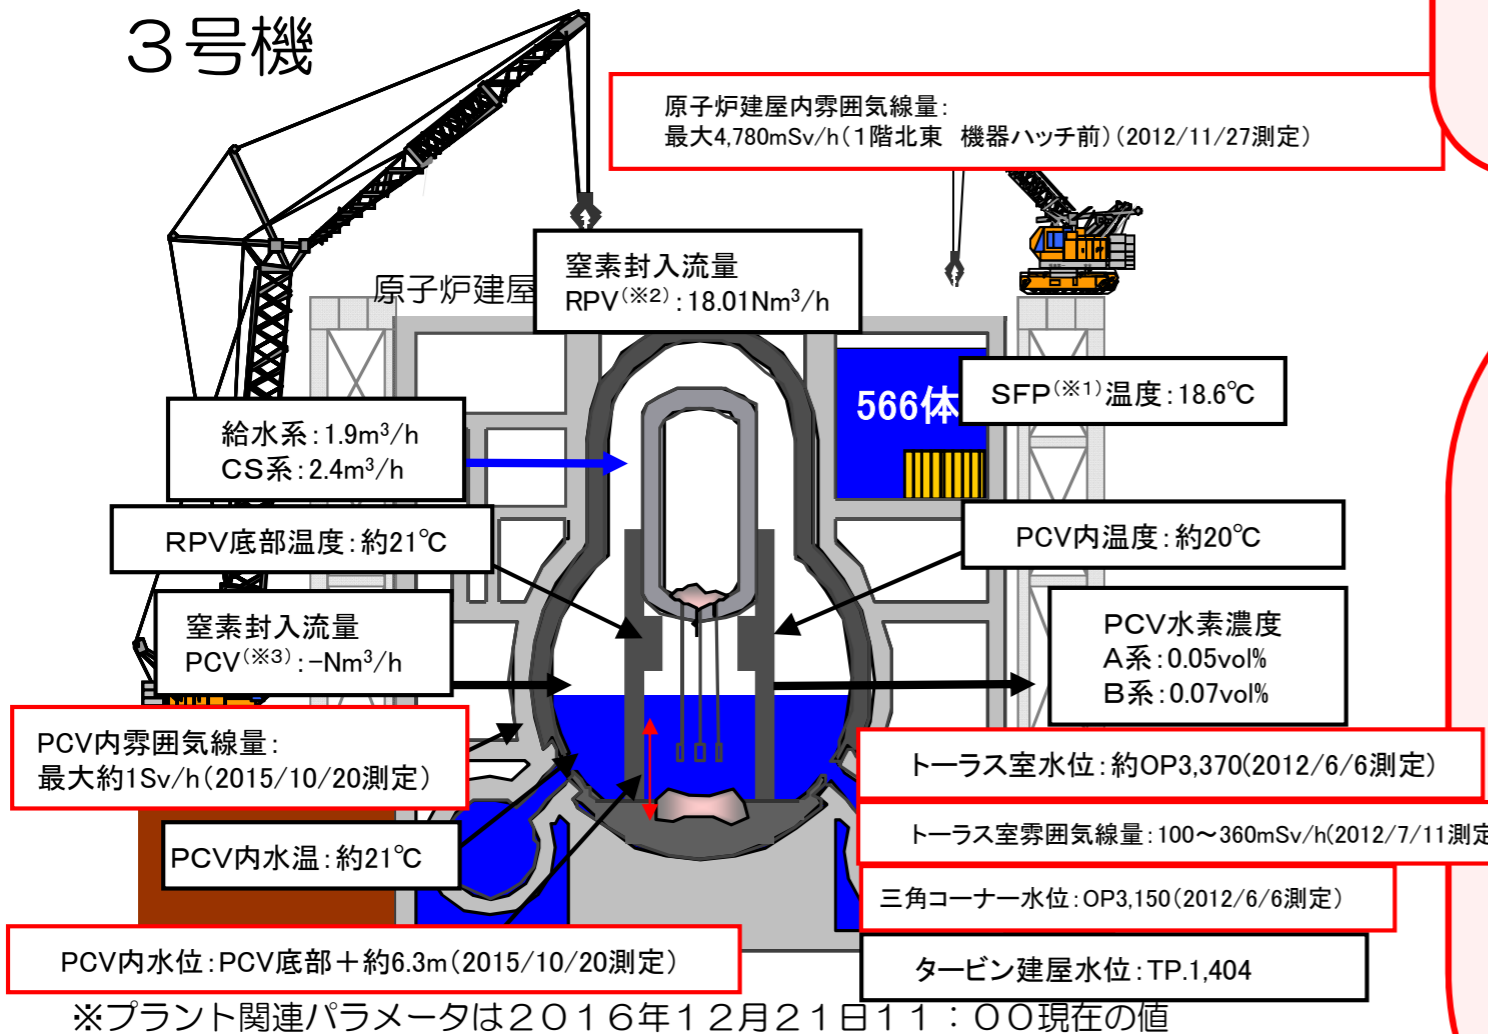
３号機

原子炉建屋内雰囲気線量：
最大4,780mSv/h（1階北東　機器ハッチ前）（2012/11/27測定）

窒素封入流量
RPV$^{(※2)}$：18.01Nm$^3$/h

原子炉建屋

566体

SFP$^{(※1)}$温度：18.6℃

給水系：1.9m$^3$/h
CS系：2.4m$^3$/h

RPV底部温度：約21℃

PCV内温度：約20℃

窒素封入流量
PCV$^{(※3)}$：-Nm$^3$/h

PCV水素濃度
A系：0.05vol%
B系：0.07vol%

PCV内雰囲気線量：
最大約1Sv/h（2015/10/20測定）

トーラス室水位：約OP3,370(2012/6/6測定)

トーラス室雰囲気線量：100～360mSv/h(2012/7/11測定

PCV内水温：約21℃

三角コーナー水位：OP3,150（2012/6/6測定）

PCV内水位：PCV底部＋約6.3m（2015/10/20測定）

タービン建屋水位：TP.1,404

※プラント関連パラメータは２０１６年１２月２１日１１：００現在の値